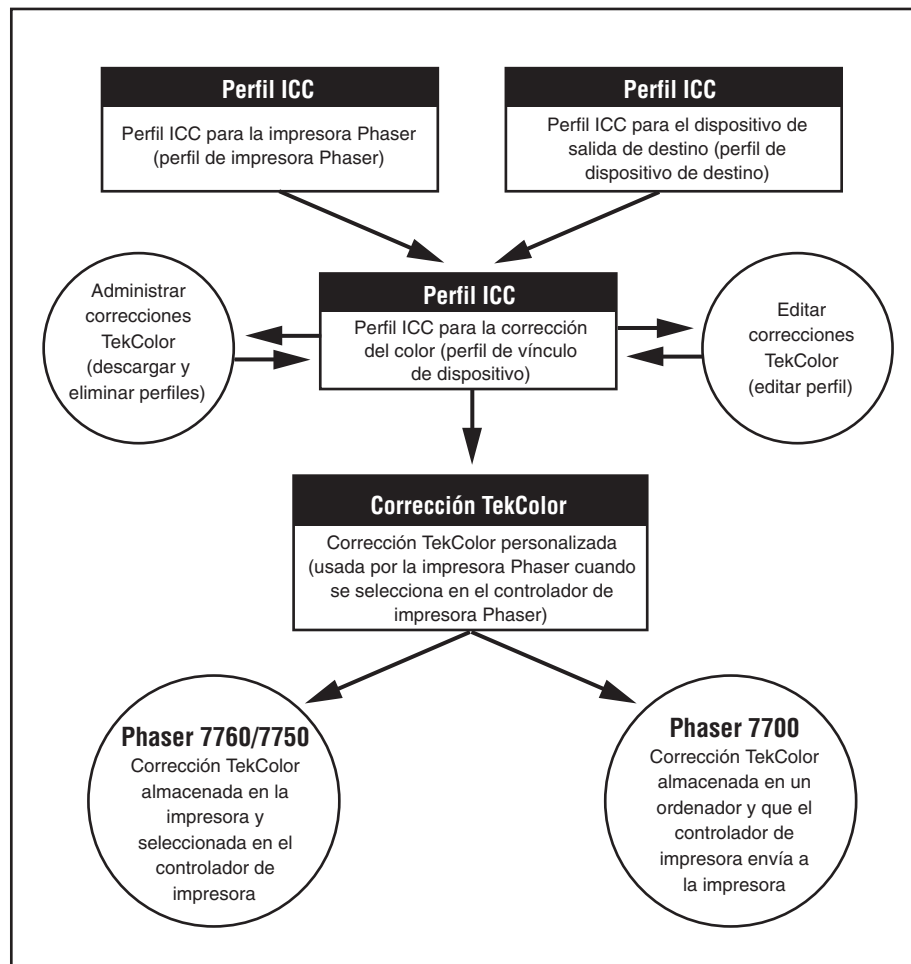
Perfil ICC

Perfil ICC para la impresora Phaser (perfil de impresora Phaser)

Perfil ICC

Perfil ICC para el dispositivo de salida de destino (perfil de dispositivo de destino)

Administrar correcciones TekColor (descargar y eliminar perfiles)

Perfil ICC

Perfil ICC para la corrección del color (perfil de vínculo de dispositivo)

Editar correcciones TekColor (editar perfil)

Corrección TekColor

Corrección TekColor personalizada (usada por la impresora Phaser cuando se selecciona en el controlador de impresora Phaser)

Phaser 7760/7750

Corrección TekColor almacenada en la impresora y seleccionada en el controlador de impresora

Phaser 7700

Corrección TekColor almacenada en un ordenador y que el controlador de impresora envía a la impresora